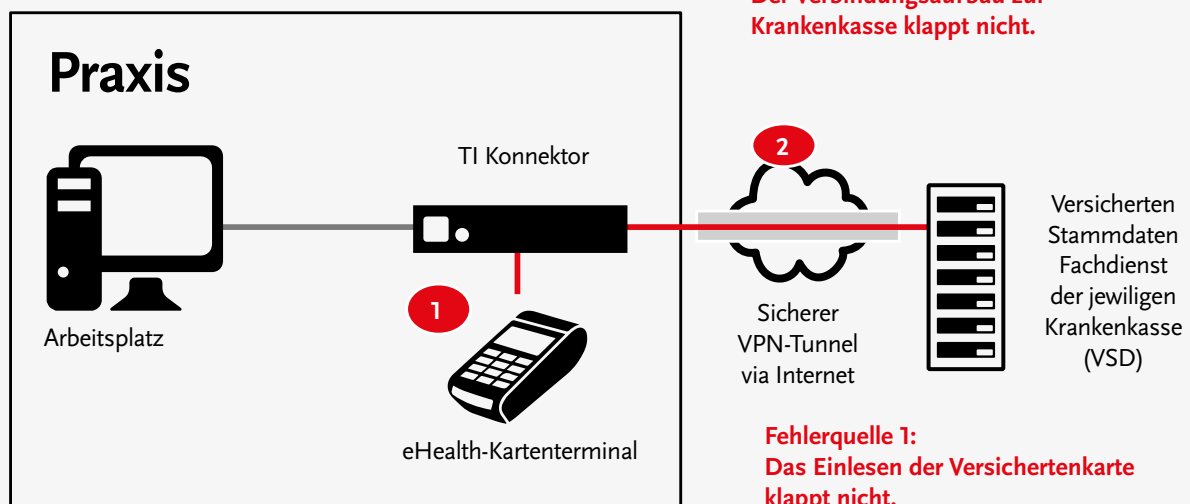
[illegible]
Krankenkasse klappt nicht.

Praxis

TI Konnektor

2

Versicherten Stammdaten Fachdienst der jewiligen Krankenkasse (VSD)

1

Arbeitsplatz

Sicherer VPN-Tunnel via Internet

eHealth-Kartenterminal

Fehlerquelle 1:
Das Einlesen der Versichertenkarte klappt nicht.